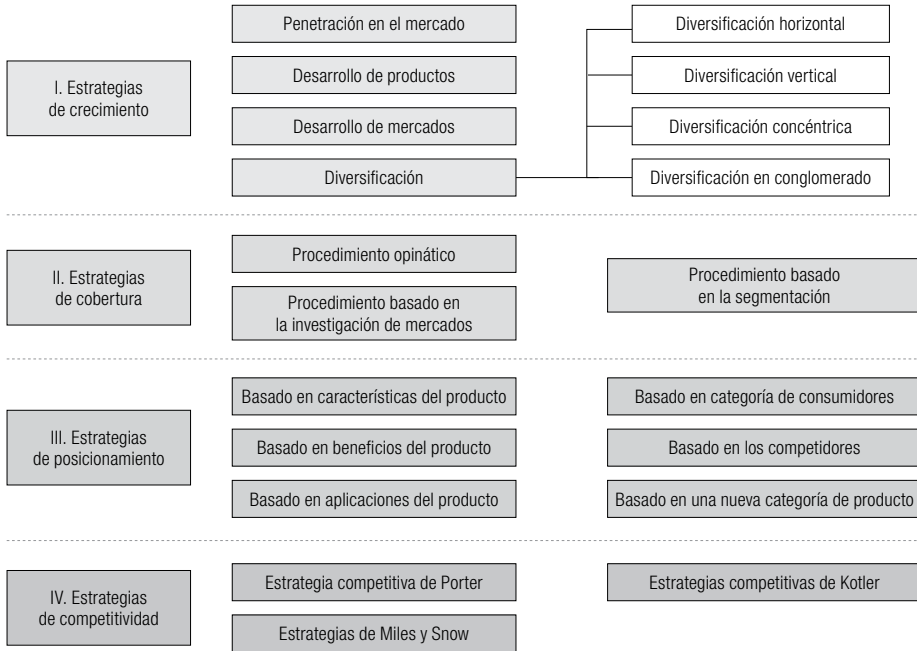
I. Estrategias de crecimiento

Penetración en el mercado

Desarrollo de productos

Desarrollo de mercados

Diversificación

Diversificación horizontal

Diversificación vertical

Diversificación concéntrica

Diversificación en conglomerado

II. Estrategias de cobertura

Procedimiento opinático

Procedimiento basado en la investigación de mercados

Procedimiento basado en la segmentación

III. Estrategias de posicionamiento

Basado en características del producto

Basado en beneficios del producto

Basado en aplicaciones del producto

Basado en categoría de consumidores

Basado en los competidores

Basado en una nueva categoría de producto

IV. Estrategias de competitividad

Estrategia competitiva de Porter

Estrategias de Miles y Snow

Estrategias competitivas de Kotler